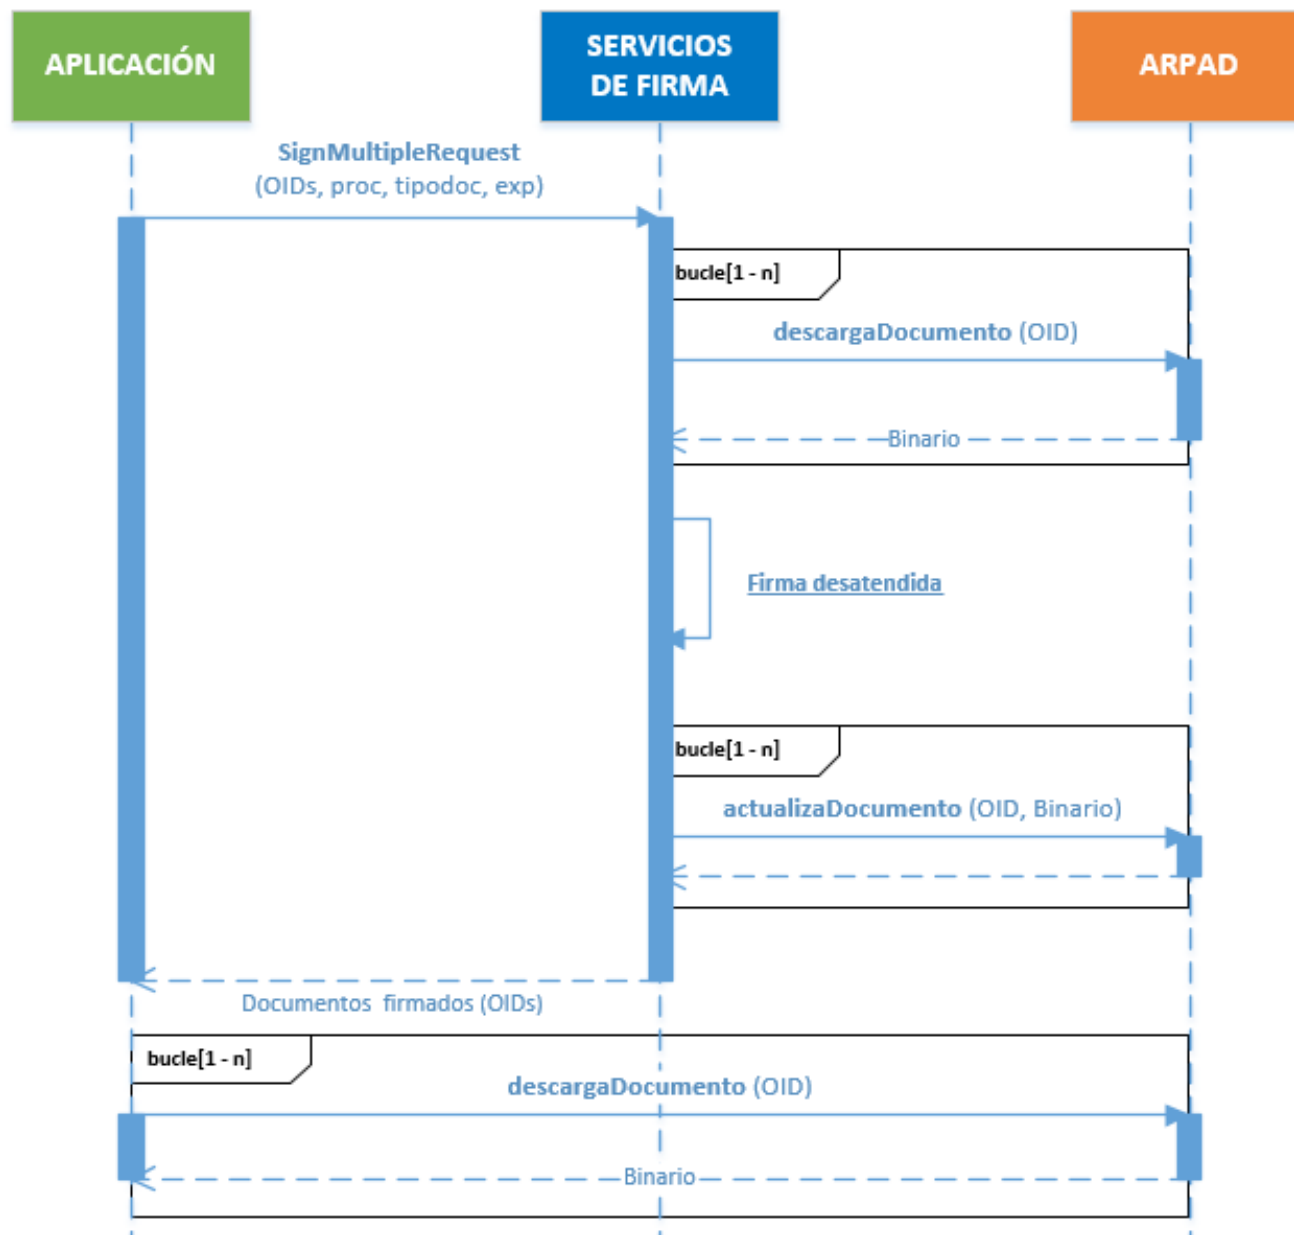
APLICACIÓN

SERVICIOS DE FIRMA

ARPAD

SignMultipleRequest
(OIDs, proc, tipodoc, exp)

bucle[1 - n]

descargaDocumento (OID)

Binario

Firma desatendida

bucle[1 - n]

actualizaDocumento (OID, Binario)

Documentos firmados (OIDs)

bucle[1 - n]

descargaDocumento (OID)

Binario